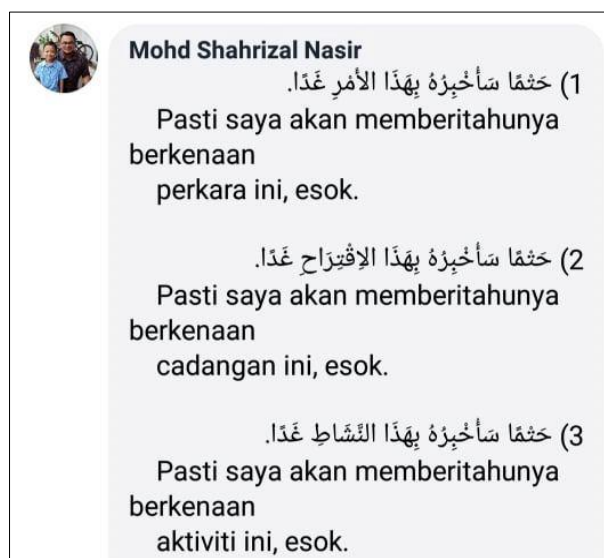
Mohd Shahrizal Nasir

1) حَتمًا سَأُخبِرُهُ بِهَذَا الأَمرِ غَدًا.
Pasti saya akan memberitahunya berkenaan perkara ini, esok.

2) حَتمًا سَأُخبِرُهُ بِهَذَا الاِقتِرَاحِ غَدًا.
Pasti saya akan memberitahunya berkenaan cadangan ini, esok.

3) حَتمًا سَأُخبِرُهُ بِهَذَا النَّشَاطِ غَدًا.
Pasti saya akan memberitahunya berkenaan aktiviti ini, esok.